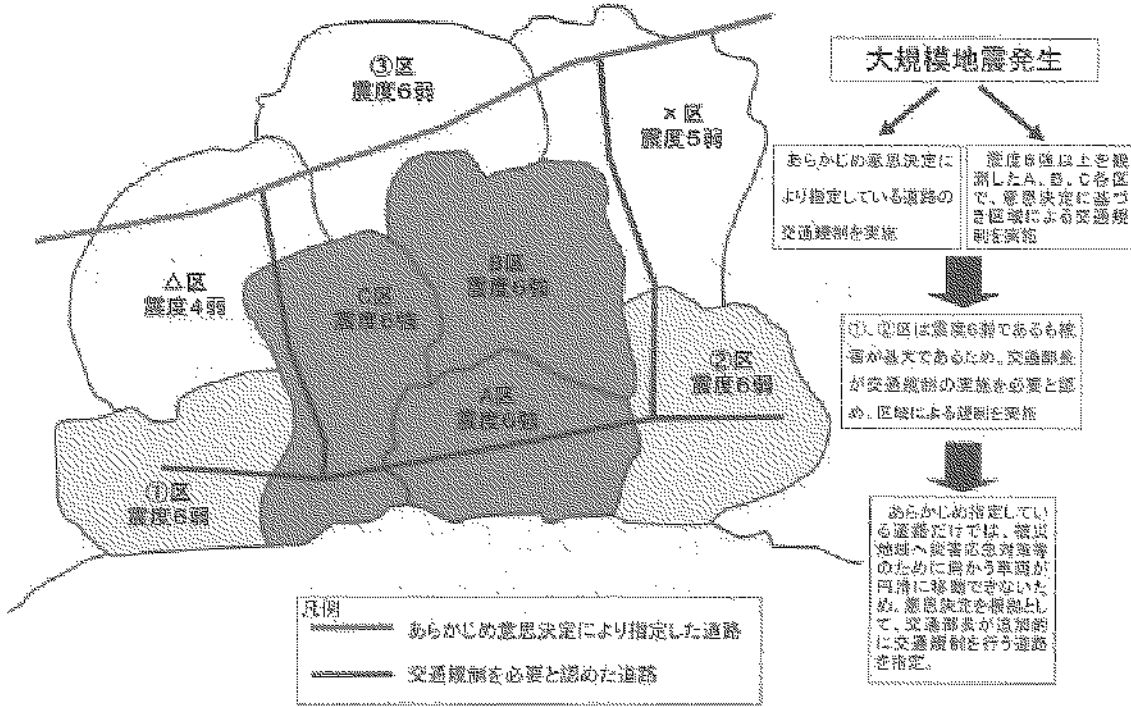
③区
震度6弱

×区
震度5弱

△区
震度4弱

C区
震度6強

B区
震度6強

A区
震度6強

②区
震度6弱

①区
震度6弱

大規模地震発生

あらかじめ意思決定により指定している道路の交通規制を実施

震度6強は上記観測したA、B、C各区で、意思決定に基づき区域による交通規制を実施

①、②区は震度6弱であるも被害が甚大であるため、交通部長が交通規制の実施を必要と認め、区域による規制を実施

あらかじめ指定している道路だけでは、被災地域へ災害応急対策等のために向かう車両が円滑に移動できないため、意思決定を根拠として、交通部長が追加的に交通規制を行う道路を指定。

凡例
あらかじめ意思決定により指定した道路
交通規制を必要と認めた道路